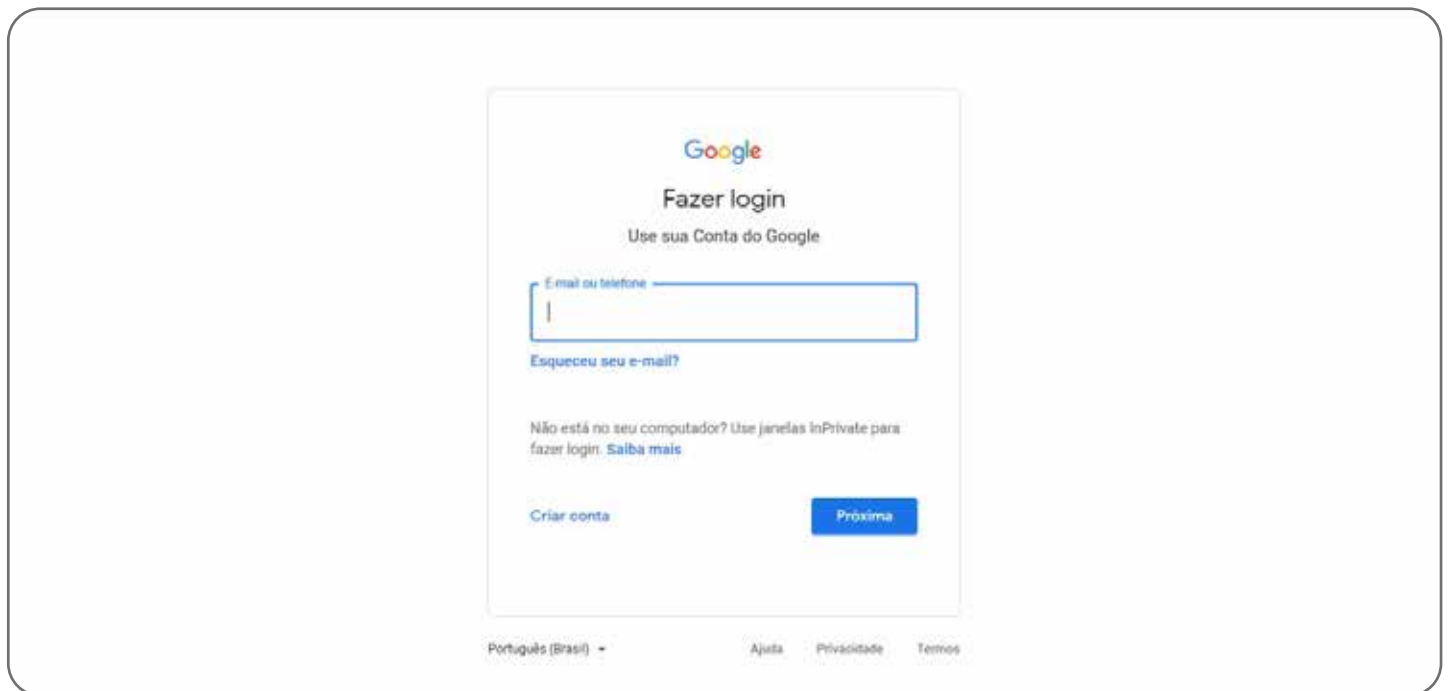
Google

Fazer login

Use sua Conta do Google

E-mail ou telefone

Esqueceu seu e-mail?

Não está no seu computador? Use janelas InPrivate para fazer login. Saiba mais

Criar conta

Próxima

Português (Brasil)

Ajuda Privacidade Termos